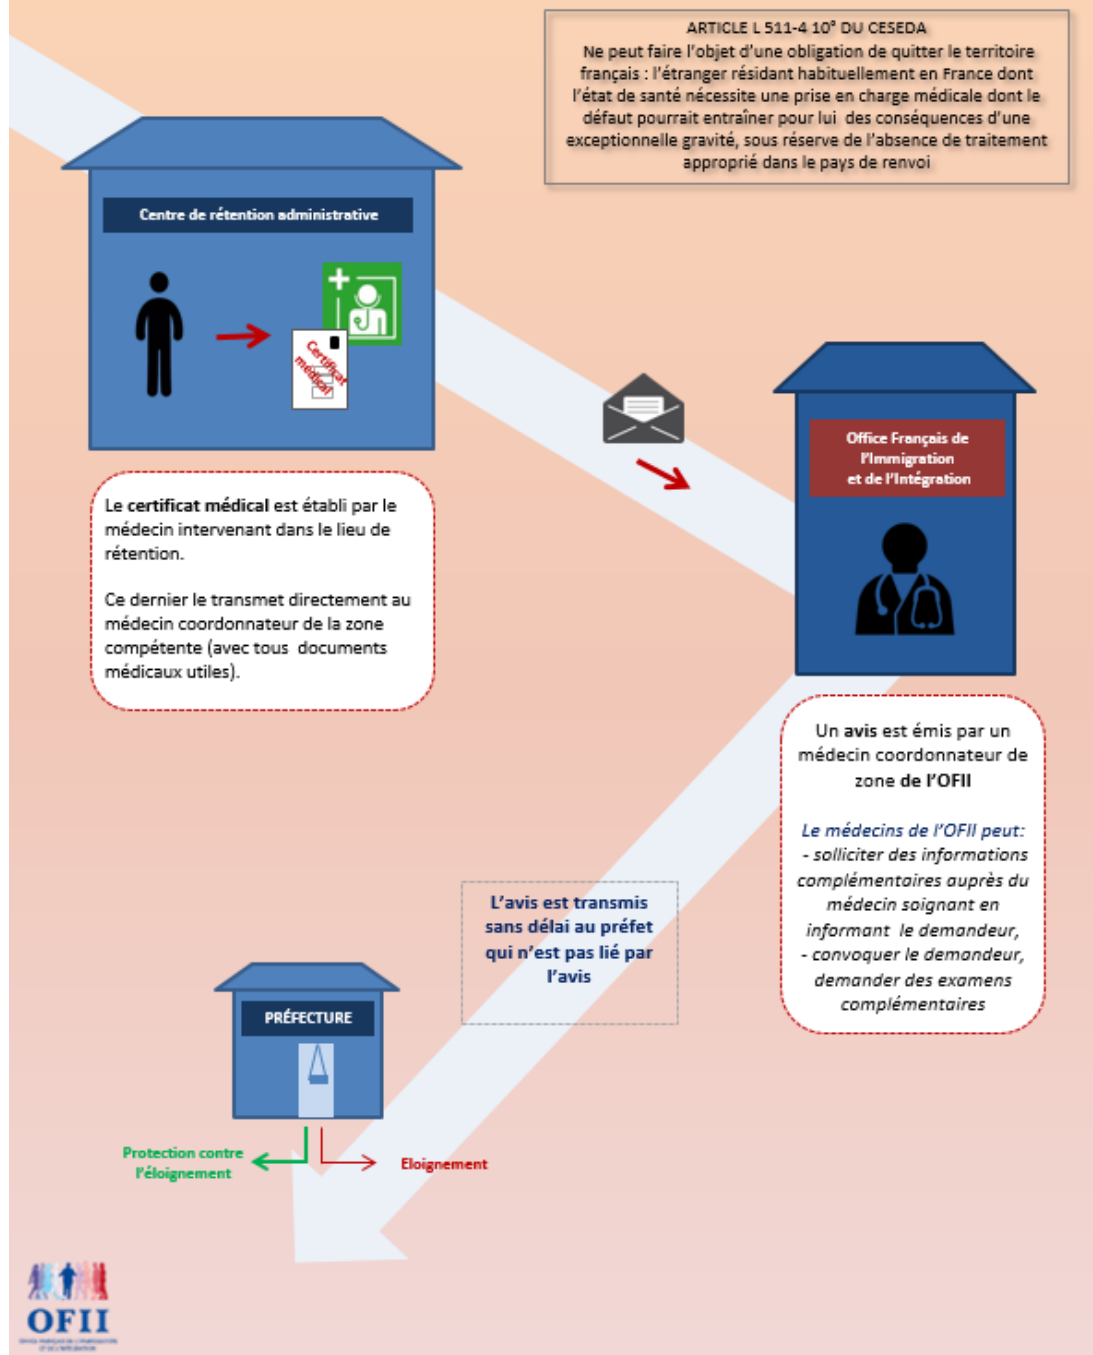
ARTICLE L 511-4 10° DU CESEDA
Ne peut faire l'objet d'une obligation de quitter le territoire français : l'étranger résidant habituellement en France dont l'état de santé nécessite une prise en charge médicale dont le défaut pourrait entraîner pour lui des conséquences d'une exceptionnelle gravité, sous réserve de l'absence de traitement approprié dans le pays de renvoi

Centre de rétention administrative

Certificat médical

Office Français de l'Immigration et de l'Intégration

Le certificat médical est établi par le médecin intervenant dans le lieu de rétention.

Ce dernier le transmet directement au médecin coordonnateur de la zone compétente (avec tous documents médicaux utiles).

Un avis est émis par un médecin coordonnateur de zone de l'OFII

Le médecins de l'OFII peut:
- solliciter des informations complémentaires auprès du médecin soignant en informant le demandeur,
- convoquer le demandeur, demander des examens complémentaires

L'avis est transmis sans délai au préfet qui n'est pas lié par l'avis

PRÉFECTURE

Protection contre l'éloignement

Eloignement

OFII